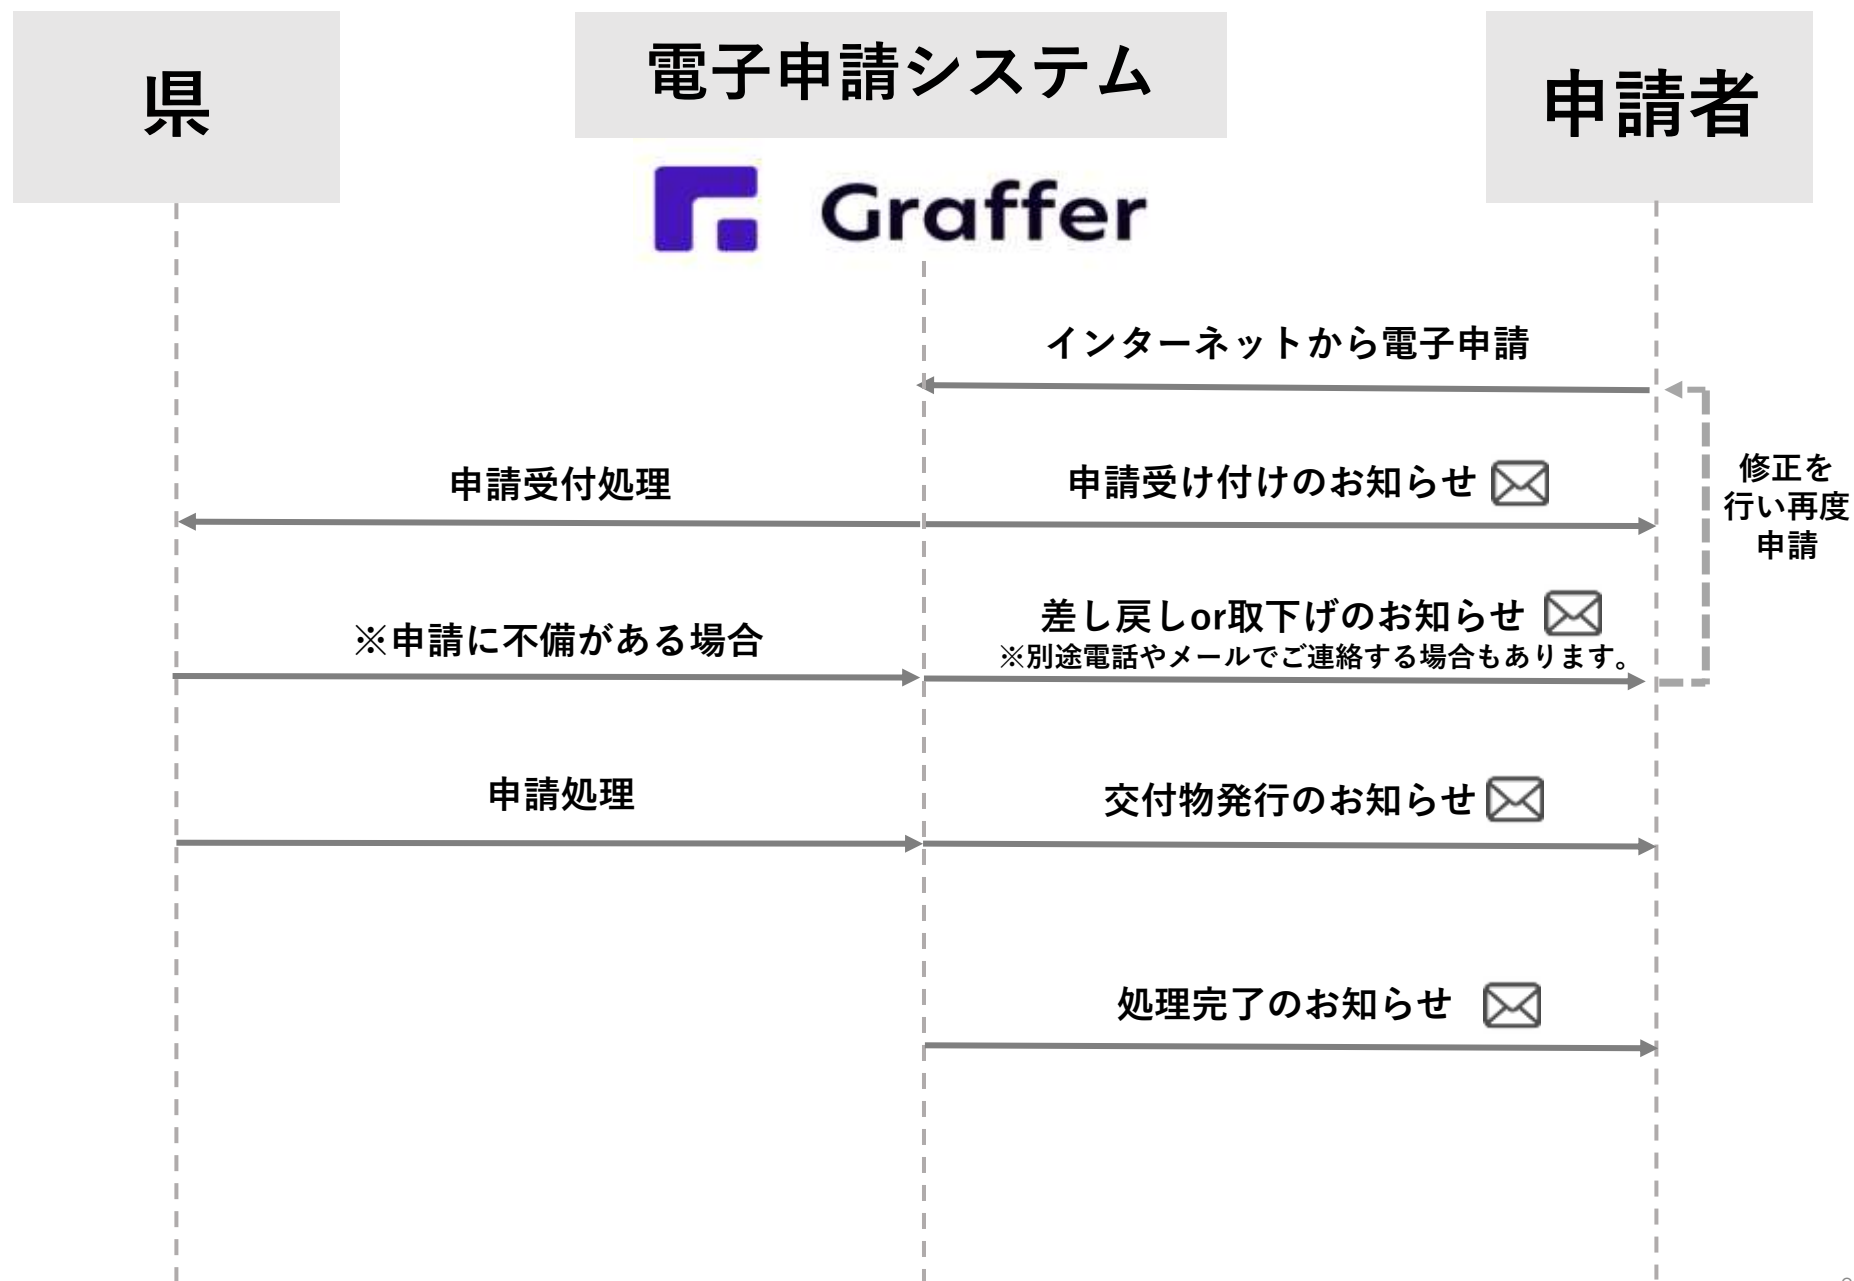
県

電子申請システム

Graffer

申請者

インターネットから電子申請

修正を行い再度申請

申請受付処理

申請受け付けのお知らせ

※申請に不備がある場合

差し戻しor取下げのお知らせ
※別途電話やメールでご連絡する場合もあります。

申請処理

交付物発行のお知らせ

処理完了のお知らせ